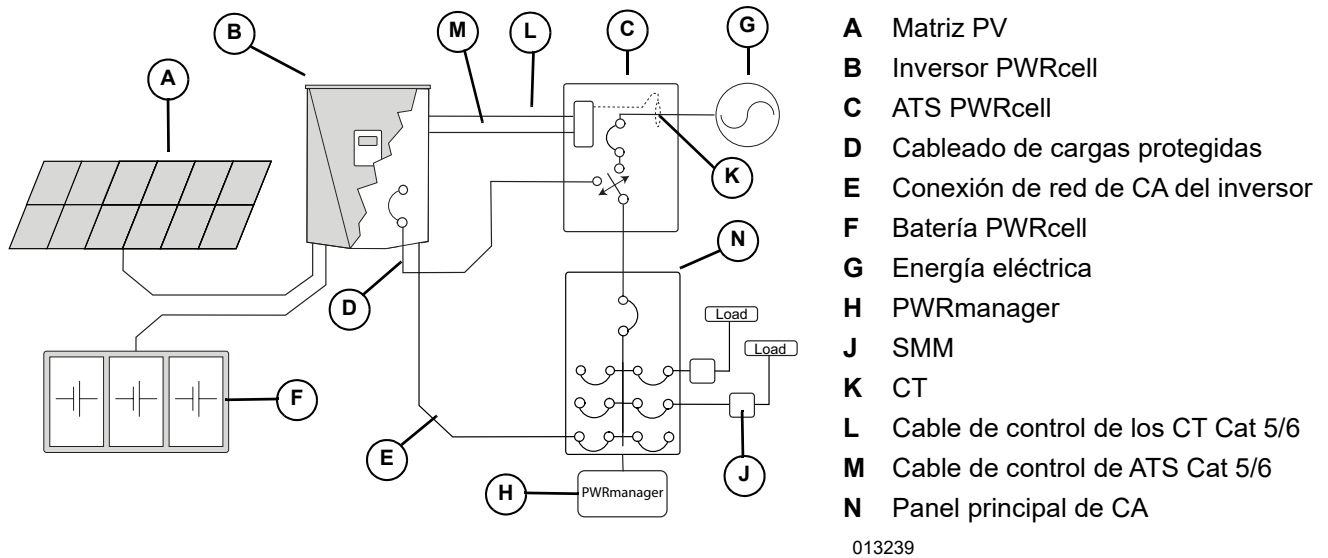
B
M
L
C
G
A
K
N
D
Load
Load
F
E
J
H
PWRmanager

A Matriz PV
B Inversor PWRcell
C ATS PWRcell
D Cableado de cargas protegidas
E Conexión de red de CA del inversor
F Batería PWRcell
G Energía eléctrica
H PWRmanager
J SMM
K CT
L Cable de control de los CT Cat 5/6
M Cable de control de ATS Cat 5/6
N Panel principal de CA

013239